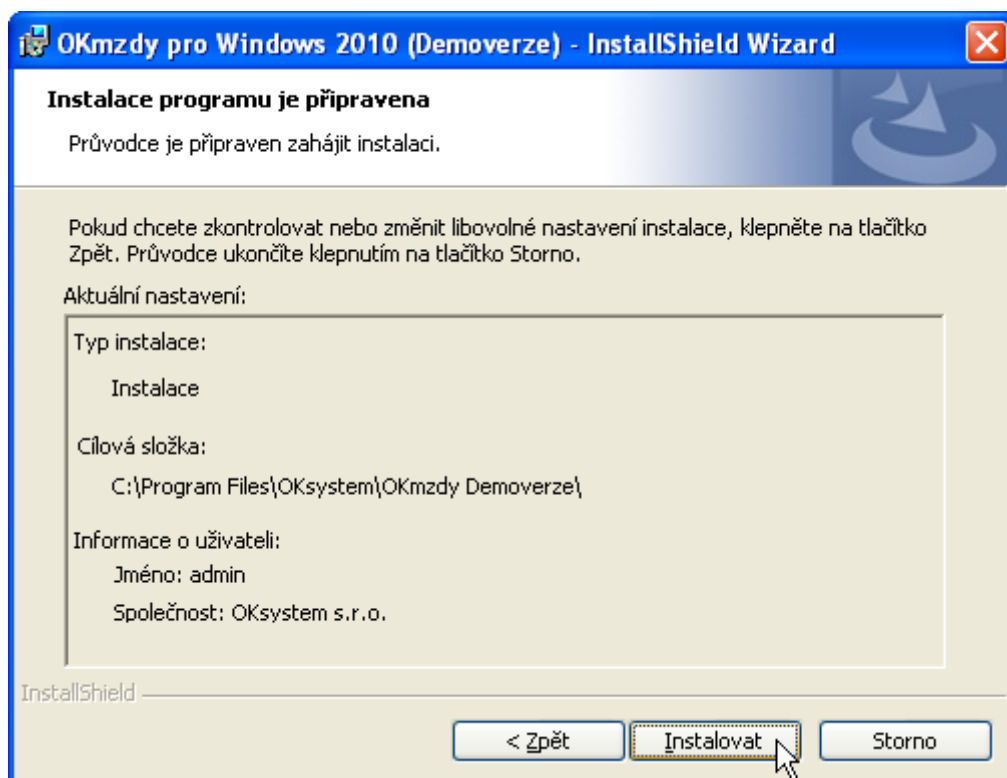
OKmzdy pro Windows 2010 (Demoverze) - InstallShield Wizard

Instalace programu je připravena

Průvodce je připraven zahájit instalaci.

Pokud chcete zkontrolovat nebo změnit libovolné nastavení instalace, klepněte na tlačítko Zpět. Průvodce ukončíte klepnutím na tlačítko Storno.

Aktuální nastavení:

Typ instalace:

Instalace

Cílová složka:

C:\Program Files\OKsystem\OKmzdy Demoverze\

Informace o uživateli:

Jméno: admin

Společnost: OKsystem s.r.o.

InstallShield

< Zpět

Instalovat

Storno